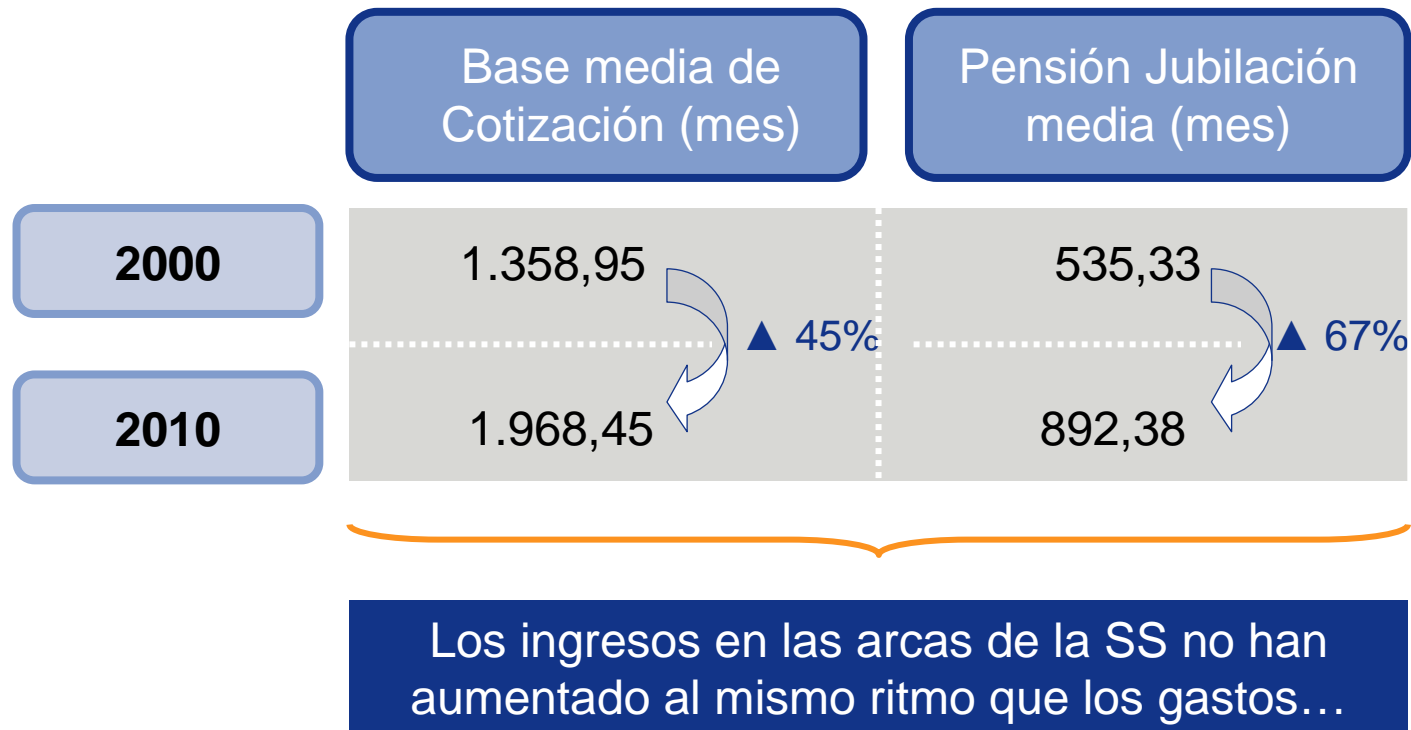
| | Base media de Cotización (mes) | Pensión Jubilación media (mes) |
|---|---|---|
| 2000 | 1.358,95 | 535,33 |
| 2010 | 1.968,45 | 892,38 |

▲ 45%

▲ 67%

Los ingresos en las arcas de la SS no han aumentado al mismo ritmo que los gastos…